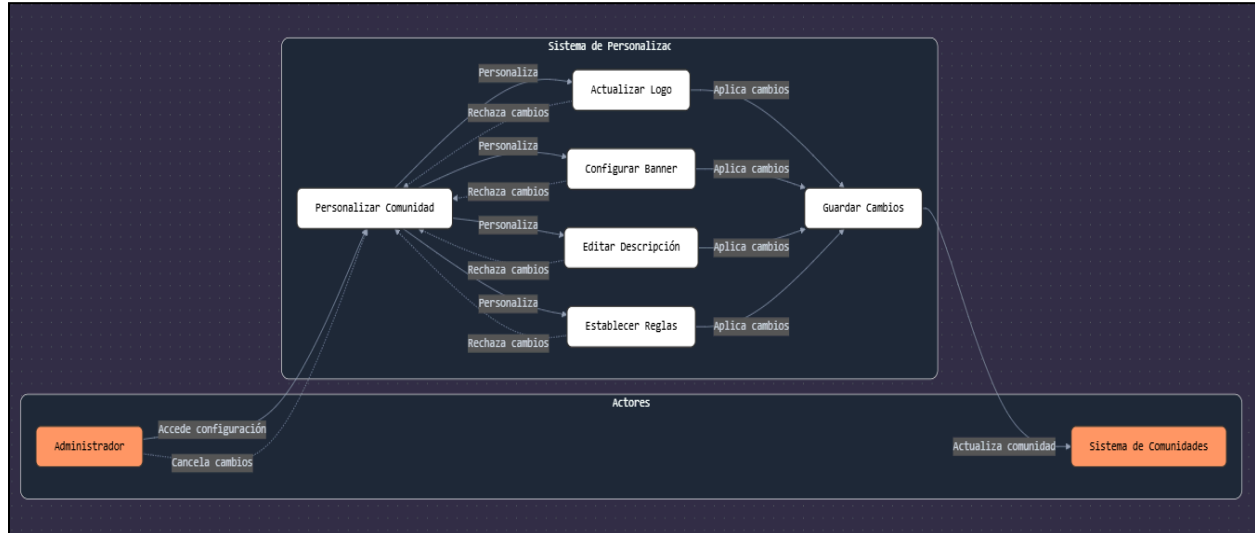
Sistema de Personalizac

Personaliza

Actualizar Logo

Aplica cambios

Rechaza cambios

Personaliza

Configurar Banner

Aplica cambios

Rechaza cambios

Personalizar Comunidad

Guardar Cambios

Personaliza

Editar Descripción

Aplica cambios

Rechaza cambios

Personaliza

Establecer Reglas

Aplica cambios

Rechaza cambios

Actores

Administrador

Accede configuración

Cancela cambios

Actualiza comunidad

Sistema de Comunidades